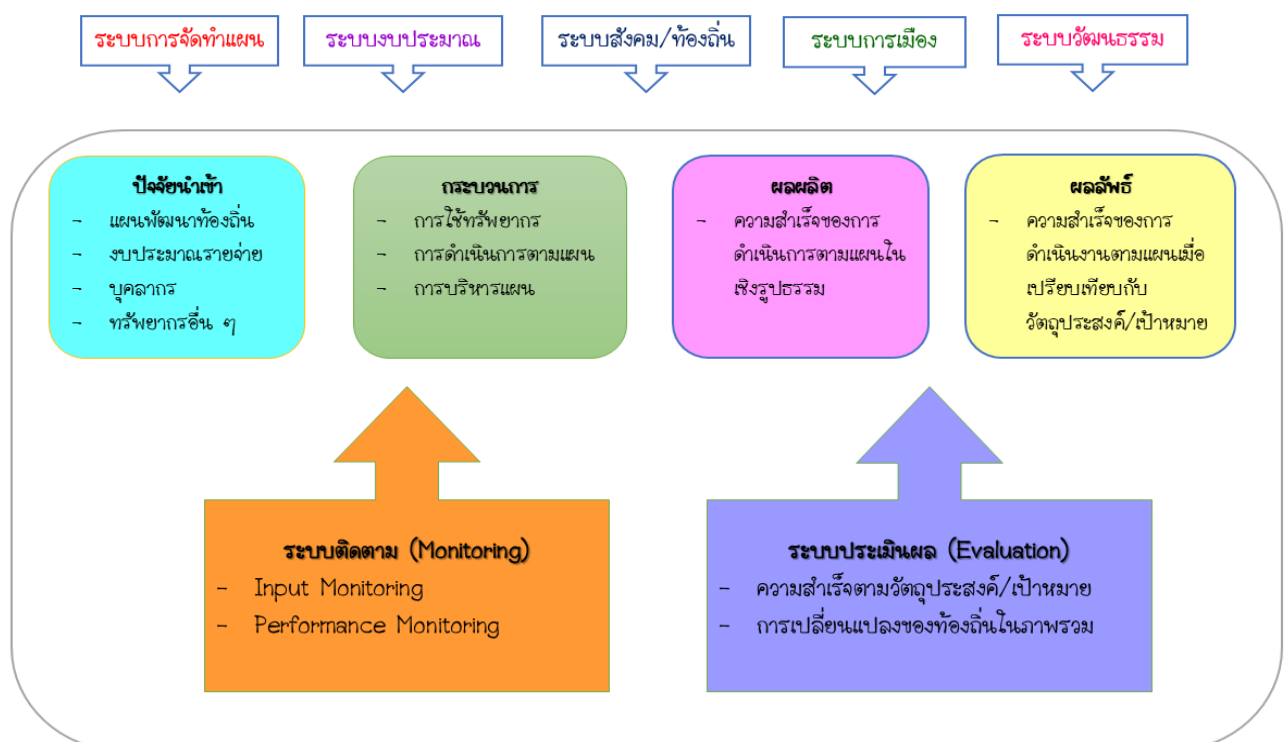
ระบบการจัดทำแผน

ระบบงบประมาณ

ระบบสังคม/ท้องถิ่น

ระบบการเมือง

ระบบวัฒนธรรม

ปัจจัยนำเข้า
- แผนพัฒนาท้องถิ่น
- งบประมาณรายจ่าย
- บุคลากร
- ทรัพยากรอื่น ๆ

กระบวนการ
- การใช้ทรัพยากร
- การดำเนินการตามแผน
- การบริหารแผน

ผลผลิต
- ความสำเร็จของการดำเนินการตามแผนในเชิงรูปธรรม

ผลลัพธ์
- ความสำเร็จของการดำเนินงานตามแผนเมื่อเปรียบเทียบกับวัตถุประสงค์/เป้าหมาย

ระบบติดตาม (Monitoring)
- Input Monitoring
- Performance Monitoring

ระบบประเมินผล (Evaluation)
- ความสำเร็จตามวัตถุประสงค์/เป้าหมาย
- การเปลี่ยนแปลงของท้องถิ่นในภาพรวม